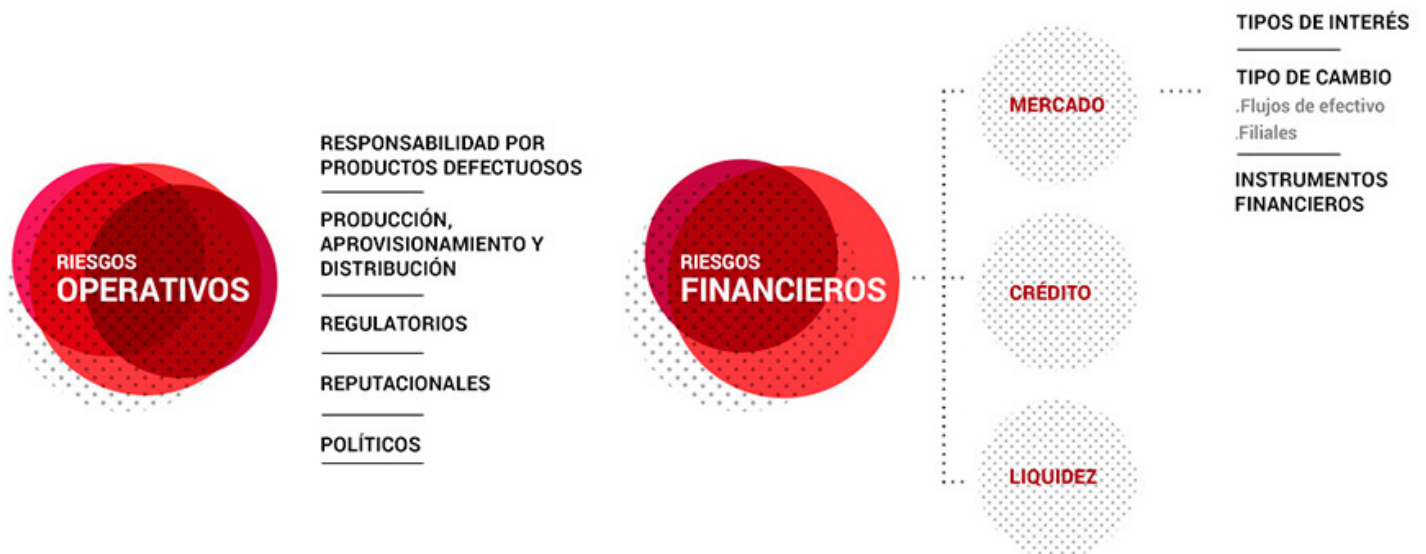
RIESGOS
OPERATIVOS

RESPONSABILIDAD POR PRODUCTOS DEFECTUOSOS

PRODUCCIÓN, APROVISIONAMIENTO Y DISTRIBUCIÓN

REGULATORIOS

REPUTACIONALES

POLÍTICOS

RIESGOS
FINANCIEROS

MERCADO

TIPOS DE INTERÉS

TIPO DE CAMBIO
.Flujos de efectivo
.Filiales

INSTRUMENTOS FINANCIEROS

CRÉDITO

LIQUIDEZ